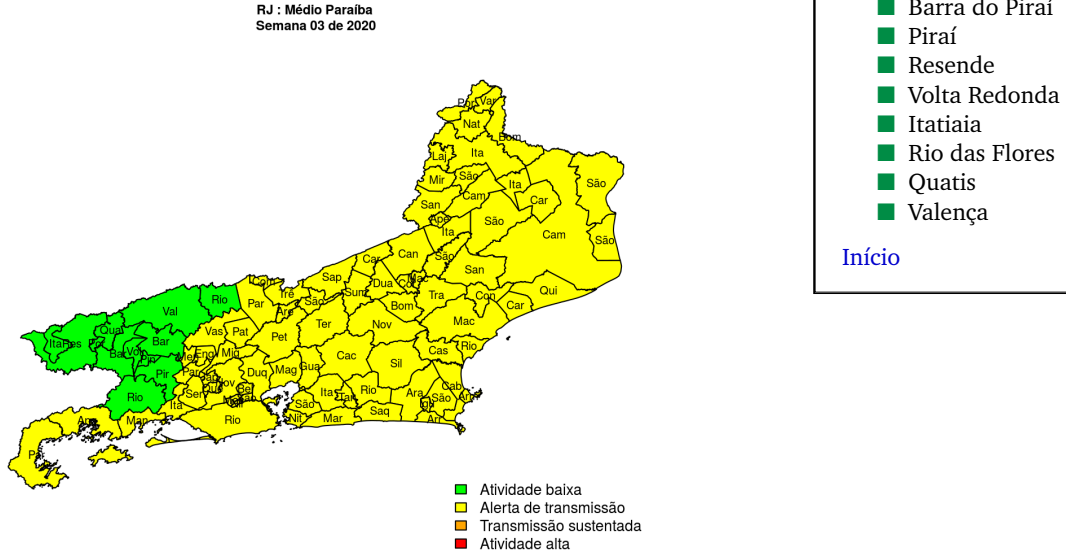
RJ : Médio Paraíba
Semana 03 de 2020

Por Var
Nat
Bom
Laj Ita
Mir São
Cam Ita
San Car São
Ape São
Ita Cam São
Can São
Car San
Sap Dua Mac
Com Tre Sum Cor Tra Con
Rio São Bom Car Qui
Val Par Are Ter Nov
Qua Vas Pat Pet Mac
Ita Res Por Bar Cas Rio
Bar Vol Eng Mig
Pir Mes Duq Mag Gua Cac Sil
Pir Par Nov Bel
Sen Nil Rio Ita Tan Rio Ara Cab
Rio Ita São Are
Ang Man Rio São Nit Mar Saq Iq
Par Arr

Atividade baixa
Alerta de transmissão
Transmissão sustentada
Atividade alta

Barra do Piraí
Piraí
Resende
Volta Redonda
Itatiaia
Rio das Flores
Quatis
Valença

Início